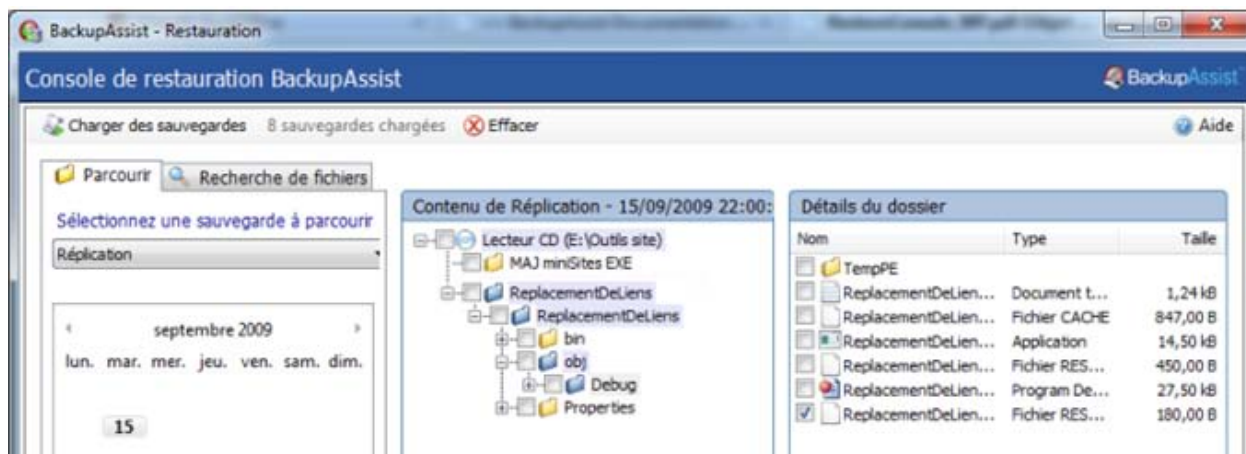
BackupAssist - Restauration

Console de restauration BackupAssist

BackupAssist

Charger des sauvegardes 8 sauvegardes chargées Effacer

Aide

Parcourir

Recherche de fichiers

Sélectionnez une sauvegarde à parcourir

Réplication

septembre 2009

lun. mar. mer. jeu. ven. sam. dim.

15

Contenu de Réplication - 15/09/2009 22:00:

Lecteur CD (E:\Outils site)
MAJ miniSites EXE
ReplacementDeLiens
ReplacementDeLiens
bin
obj
Debug
Properties

Détails du dossier

| Nom | Type | Taille |
|---|---|---|
| TempPE | | |
| ReplacementDeLien... | Document t... | 1,24 kB |
| ReplacementDeLien... | Fichier CACHE | 847,00 B |
| ReplacementDeLien... | Application | 14,50 kB |
| ReplacementDeLien... | Fichier RES... | 450,00 B |
| ReplacementDeLien... | Program De... | 27,50 kB |
| ReplacementDeLien... | Fichier RES... | 180,00 B |